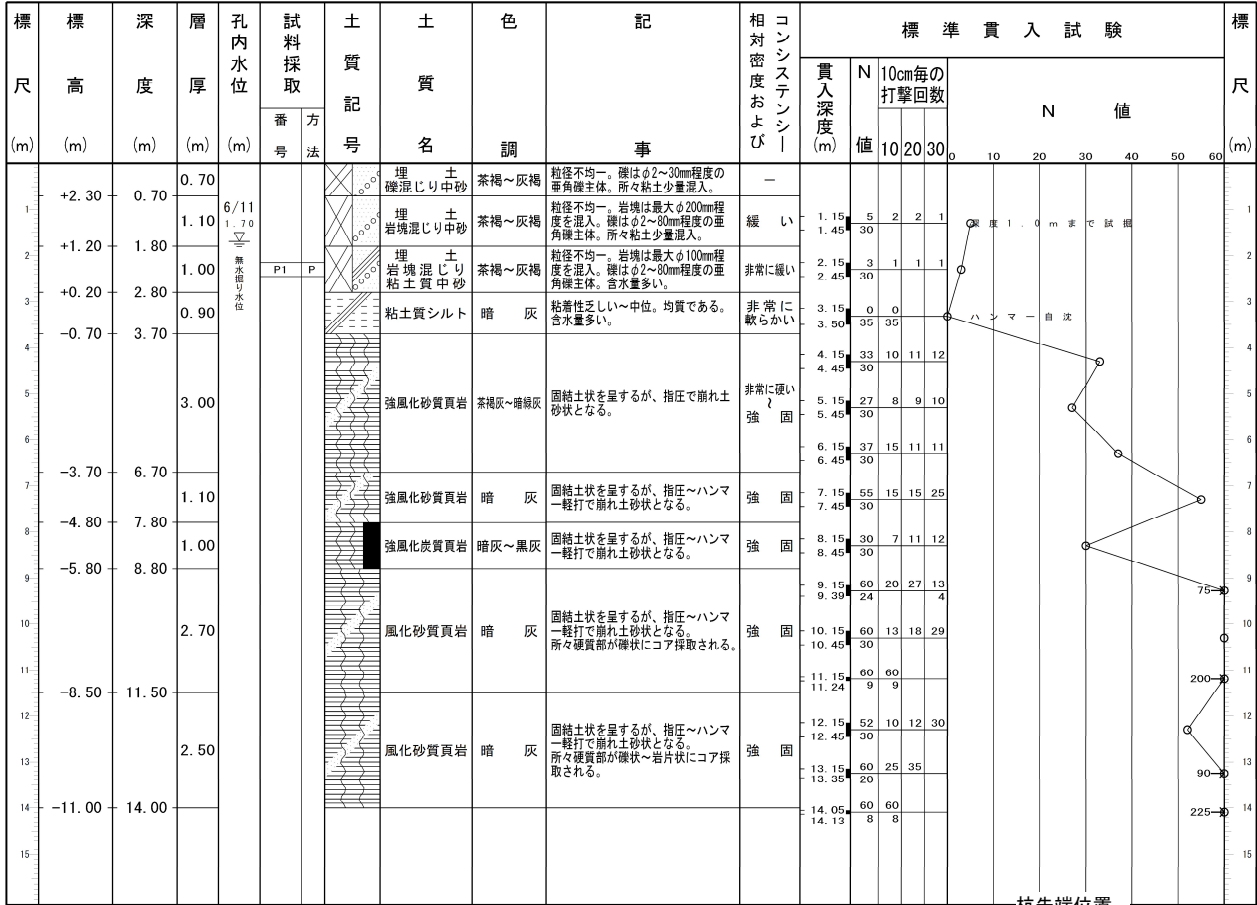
| 標尺 (m) | 標高 (m) | 深度 (m) | 層厚 (m) | 孔内水位 (m) | 試料採取 番号 | 方法 | 土質記号 | 土質名 | 色調 | 記事 | 相対密度およびコンシステンシー | 貫入深度 (m) | N値 | 10cm毎の打撃回数 10 | 20 | 30 |
|---|---|---|---|---|---|---|---|---|---|---|---|---|---|---|---|---|
| | +2.30 | 0.70 | 0.70 | | | | | 埋土 礫混じり中砂 | 茶褐～灰褐 | 粒径不均一。礫はφ2～30mm程度の亜角礫主体。所々粘土少量混入。 | — | | | | | |
| 1 | +1.20 | 1.80 | 1.10 | 6/11 1.70 無水掘り水位 | | | | 埋土 岩塊混じり中砂 | 茶褐～灰褐 | 粒径不均一。岩塊は最大φ200mm程度を混入。礫はφ2～80mm程度の亜角礫主体。所々粘土少量混入。 | 緩い | 1.15 1.45 | 5 30 | 2 | 2 | 1 |
| 2 | +0.20 | 2.80 | 1.00 | | P1 | P | | 埋土 岩塊混じり粘土質中砂 | 茶褐～灰褐 | 粒径不均一。岩塊は最大φ100mm程度を混入。礫はφ2～80mm程度の亜角礫主体。含水量多い。 | 非常に緩い | 2.15 2.45 | 3 30 | 1 | 1 | 1 |
| 3 | −0.70 | 3.70 | 0.90 | | | | | 粘土質シルト | 暗灰 | 粘着性乏しい～中位。均質である。含水量多い。 | 非常に軟らかい | 3.15 3.50 | 0 35 | 0 35 | | |
| 4 | | | | | | | | | | | | 4.15 4.45 | 33 30 | 10 | 11 | 12 |
| 5 | | | 3.00 | | | | | 強風化砂質頁岩 | 茶褐灰～暗緑灰 | 固結土状を呈するが、指圧で崩れ土砂状となる。 | 非常に硬い～強固 | 5.15 5.45 | 27 30 | 8 | 9 | 10 |
| 6 | −3.70 | 6.70 | | | | | | | | | | 6.15 6.45 | 37 30 | 15 | 11 | 11 |
| 7 | −4.80 | 7.80 | 1.10 | | | | | 強風化砂質頁岩 | 暗灰 | 固結土状を呈するが、指圧～ハンマー軽打で崩れ土砂状となる。 | 強固 | 7.15 7.45 | 55 30 | 15 | 15 | 25 |
| 8 | −5.80 | 8.80 | 1.00 | | | | | 強風化炭質頁岩 | 暗灰～黒灰 | 固結土状を呈するが、指圧～ハンマー軽打で崩れ土砂状となる。 | 強固 | 8.15 8.45 | 30 30 | 7 | 11 | 12 |
| 9 | | | | | | | | | | | | 9.15 9.39 | 60 24 | 20 | 27 | 13 4 |
| 10 | | | 2.70 | | | | | 風化砂質頁岩 | 暗灰 | 固結土状を呈するが、指圧～ハンマー軽打で崩れ土砂状となる。所々硬質部が礫状にコア採取される。 | 強固 | 10.15 10.45 | 60 30 | 13 | 18 | 29 |
| 11 | −8.50 | 11.50 | | | | | | | | | | 11.15 11.24 | 60 9 | 60 9 | | |
| 12 | | | | | | | | | | | | 12.15 12.45 | 52 30 | 10 | 12 | 30 |
| 13 | | | 2.50 | | | | | 風化砂質頁岩 | 暗灰 | 固結土状を呈するが、指圧～ハンマー軽打で崩れ土砂状となる。所々硬質部が礫状～岩片状にコア採取される。 | 強固 | 13.15 13.35 | 60 20 | 25 | 35 | |
| 14 | −11.00 | 14.00 | | | | | | | | | | 14.05 14.13 | 60 8 | 60 8 | | |
| 15 | | | | | | | | | | | | | | | | |

標準貫入試験

N値

0 10 20 30 40 50 60

深度1.0mまで試掘

ハンマー自沈

75

200

90

225

杭先端位置